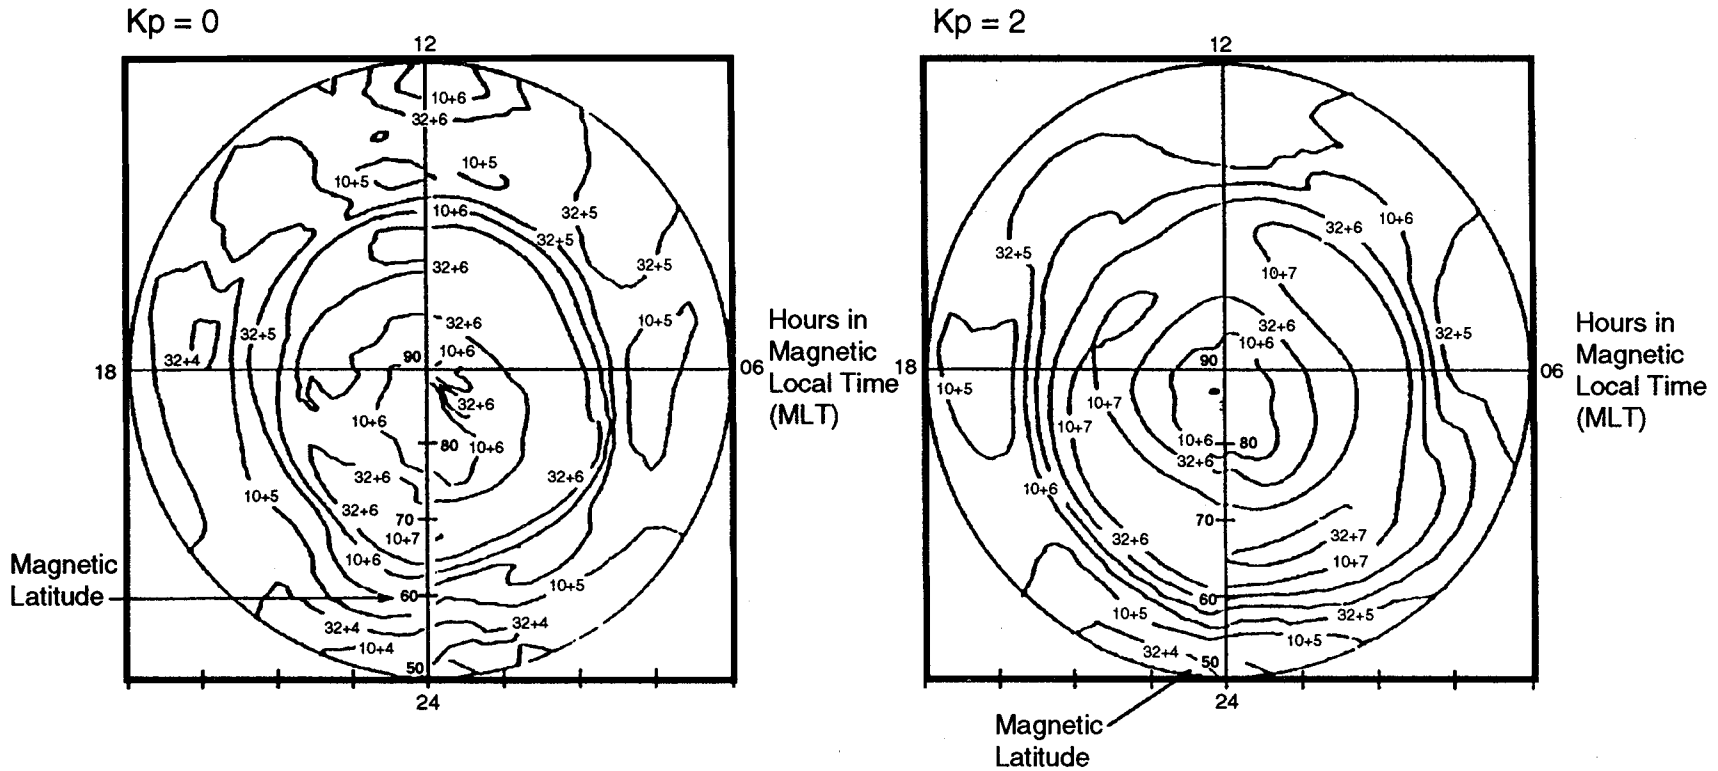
Kp = 0

12

10+6
32+6
10+5
10+5
10+6
32+5
32+5
32+5
32+6
32+6
10+5
32+5
32+4
90
10+6
18
06
32+6
10+6
80
10+6
32+6
32+6
10+5
32+6
70
10+7
10+6
Magnetic Latitude
60
10+5
32+4
32+4
10+4
50
24

Hours in Magnetic Local Time (MLT)

Kp = 2

12

32+6
10+6
32+5
10+7
32+6
32+5
10+6
90
18
06
10+5
10+7
10+7
10+6
80
32+6
10+6
32+6
70
32+7
10+7
60
32+5
10+5
10+5
32+4
50
24

Hours in Magnetic Local Time (MLT)

Magnetic Latitude